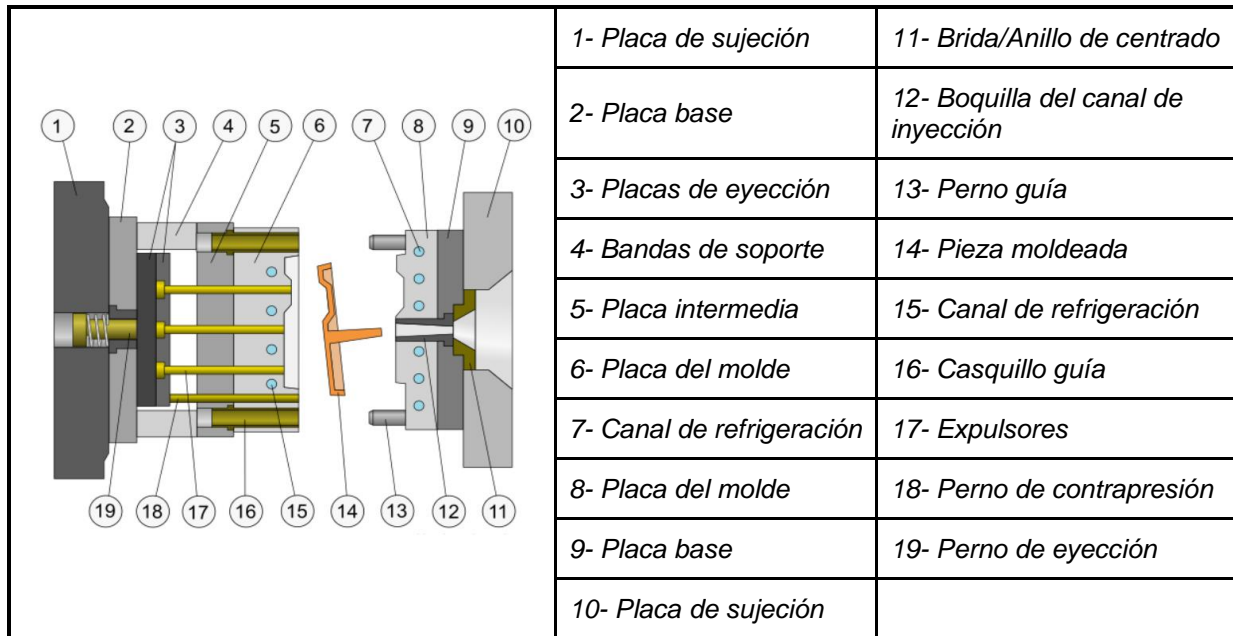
1 2 3 4 5 6 7 8 9 10

19 18 17 16 15 14 13 12 11

| | |
|---|---|
| 1- Placa de sujeción | 11- Brida/Anillo de centrado |
| 2- Placa base | 12- Boquilla del canal de inyección |
| 3- Placas de eyección | 13- Perno guía |
| 4- Bandas de soporte | 14- Pieza moldeada |
| 5- Placa intermedia | 15- Canal de refrigeración |
| 6- Placa del molde | 16- Casquillo guía |
| 7- Canal de refrigeración | 17- Expulsores |
| 8- Placa del molde | 18- Perno de contrapresión |
| 9- Placa base | 19- Perno de eyección |
| 10- Placa de sujeción | |